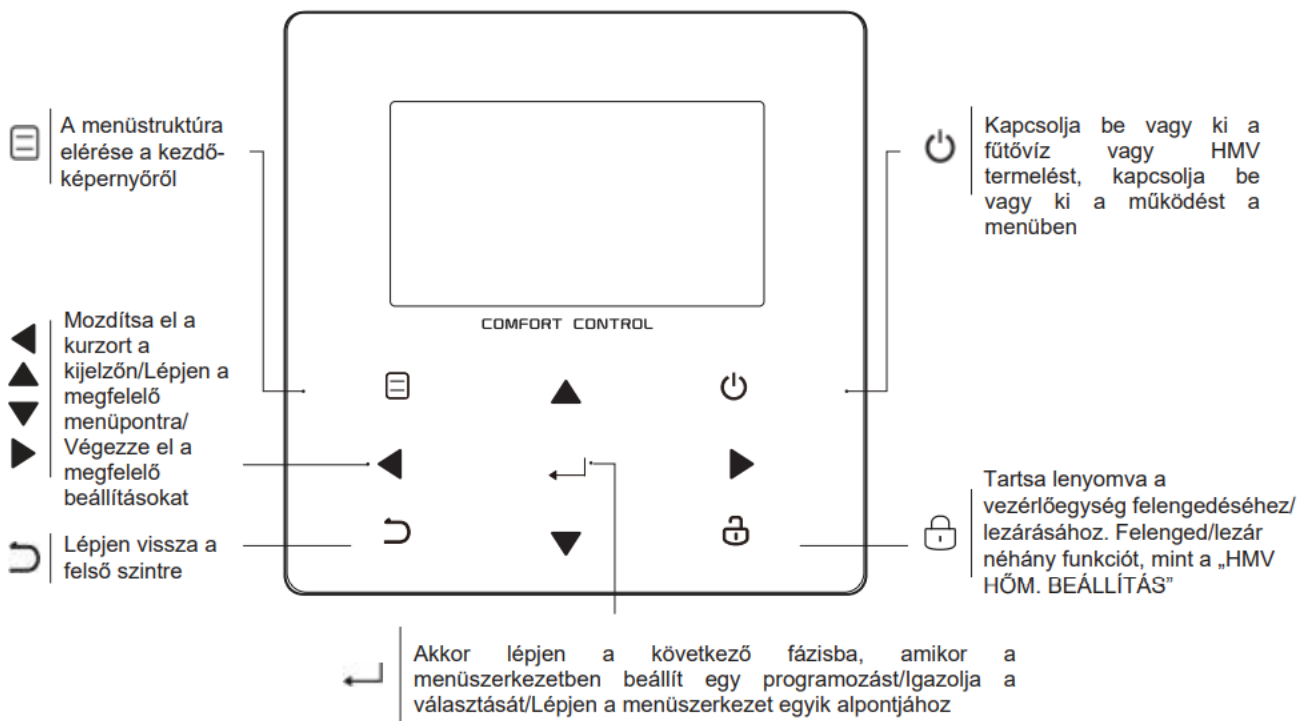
A menüstruktúra elérése a kezdőképernyőről

Kapcsolja be vagy ki a fűtővíz vagy HMV termelést, kapcsolja be vagy ki a működést a menüben

COMFORT CONTROL

Mozdítsa el a kurzort a kijelzőn/Lépjen a megfelelő menüpontra/ Végezze el a megfelelő beállításokat

Tartsa lenyomva a vezérlőegység felengedéséhez/ lezárásához. Felenged/lezár néhány funkciót, mint a „HMV HŐM. BEÁLLÍTÁS"

Lépjen vissza a felső szintre

Akkor lépjen a következő fázisba, amikor a menüszerkezetben beállít egy programozást/Igazolja a választását/Lépjen a menüszerkezet egyik alpontjához